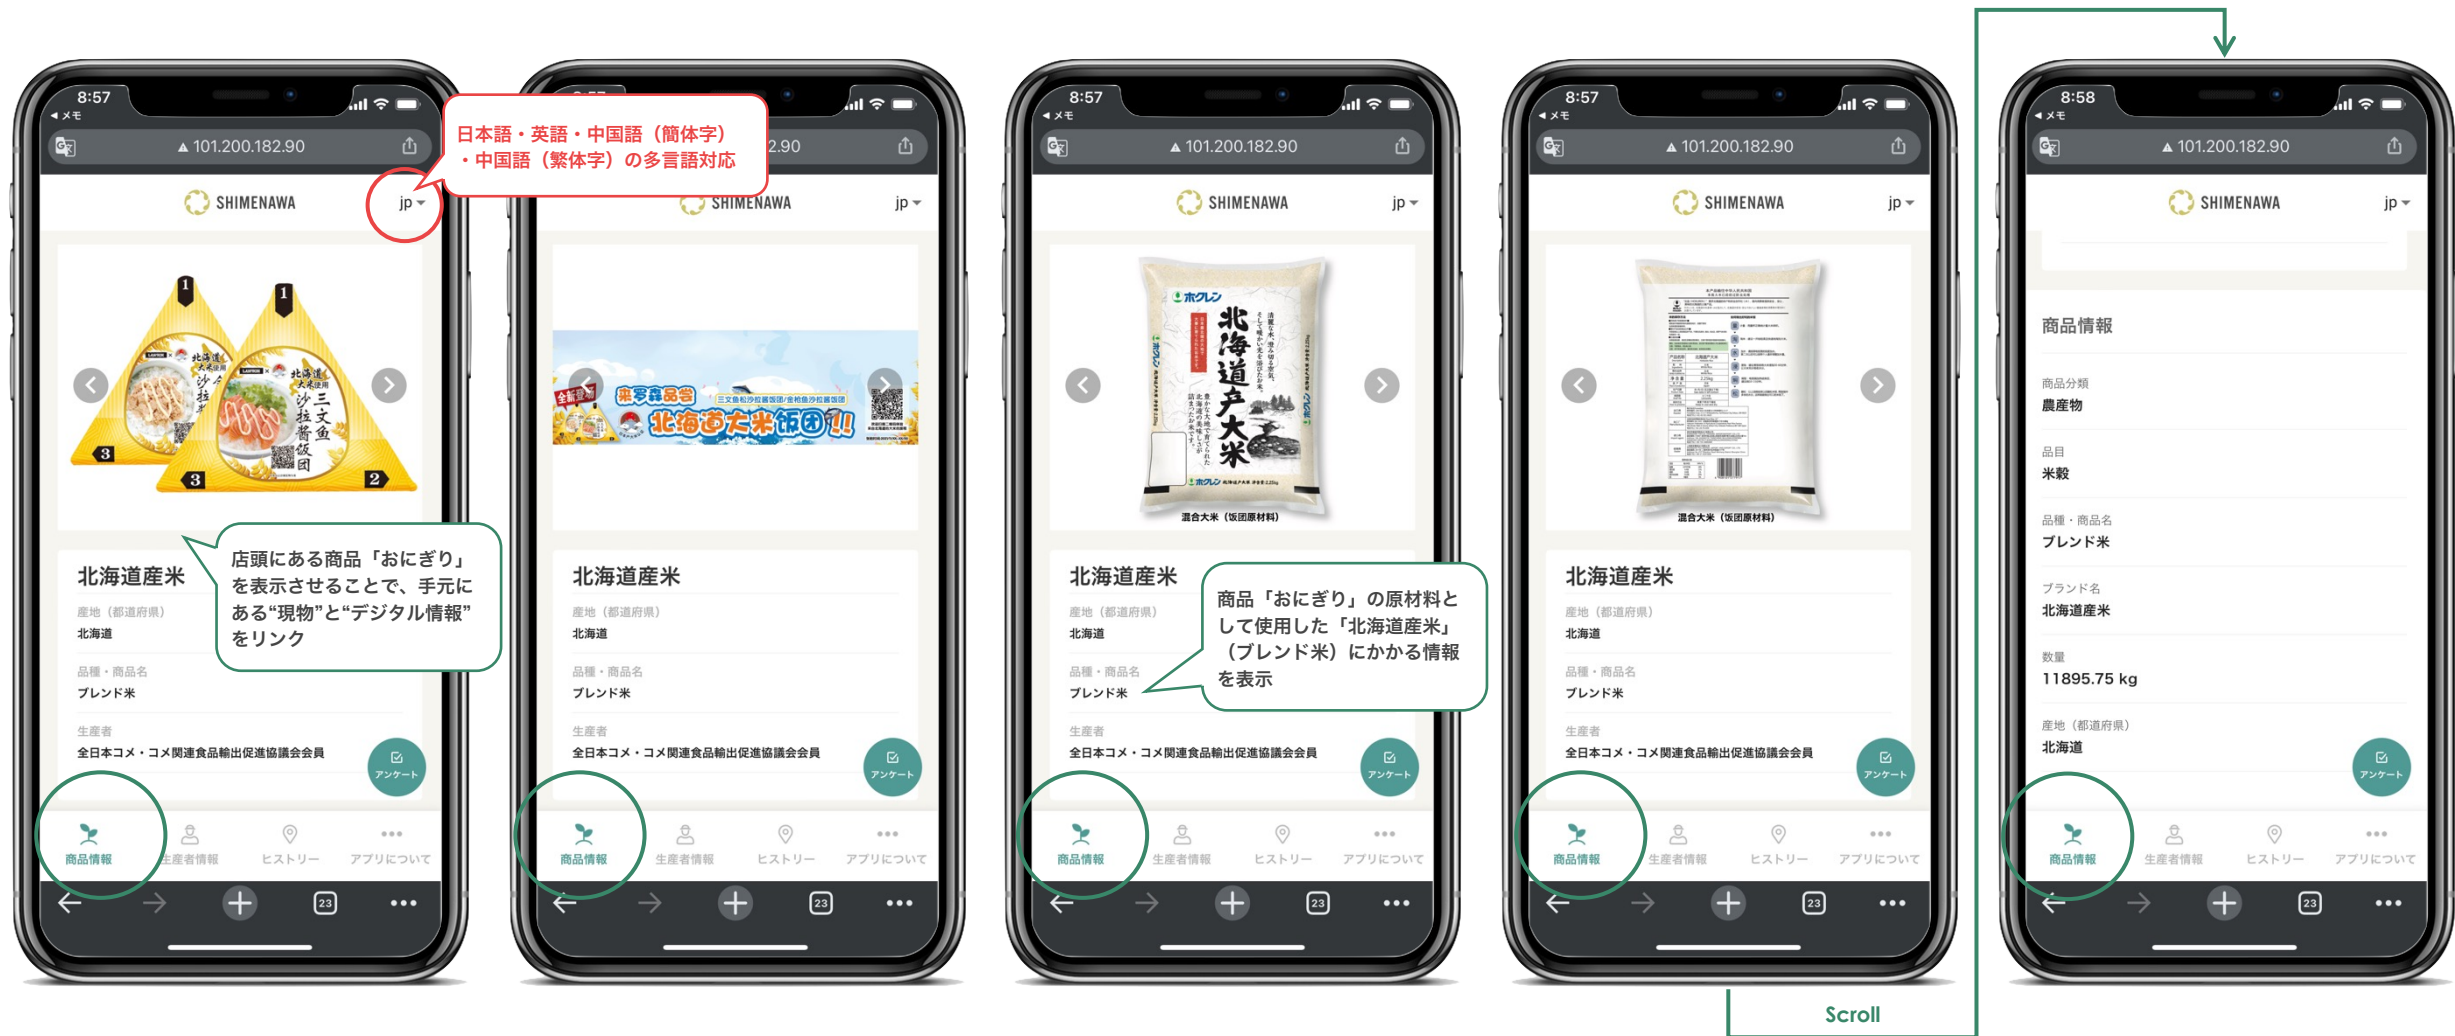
8:57
◀ メモ
101.200.182.90
SHIMENAWA
jp

日本語・英語・中国語（簡体字）・中国語（繁体字）の多言語対応

北海道産米
産地（都道府県）
北海道
品種・商品名
ブレンド米
生産者
全日本コメ・コメ関連食品輸出促進協議会会員
アンケート

店頭にある商品「おにぎり」を表示させることで、手元にある“現物”と“デジタル情報”をリンク

商品情報 生産者情報 ヒストリー アプリについて

23

北海道大米饭团

北海道産米
産地（都道府県）
北海道
品種・商品名
ブレンド米
生産者
全日本コメ・コメ関連食品輸出促進協議会会員
アンケート
商品情報 生産者情報 ヒストリー アプリについて

8:57
◀ メモ
101.200.182.90
SHIMENAWA
jp
ホクレン
北海道产大米
混合大米（饭团原材料）

北海道産米
産地（都道府県）
北海道
品種・商品名
ブレンド米
生産者
全日本コメ・コメ関連食品輸出促進協議会会員
アンケート

商品「おにぎり」の原材料として使用した“北海道産米”（ブレンド米）にかかる情報を表示

商品情報 生産者情報 ヒストリー アプリについて

8:57
◀ メモ
101.200.182.90
SHIMENAWA
jp
混合大米（饭团原材料）

北海道産米
産地（都道府県）
北海道
品種・商品名
ブレンド米
生産者
全日本コメ・コメ関連食品輸出促進協議会会員
アンケート
商品情報 生産者情報 ヒストリー アプリについて

Scroll

8:58
◀ メモ
101.200.182.90
SHIMENAWA
jp
商品情報
商品分類
農産物
品目
米穀
品種・商品名
ブレンド米
ブランド名
北海道産米
数量
11895.75 kg
産地（都道府県）
北海道
アンケート
商品情報 生産者情報 ヒストリー アプリについて
23